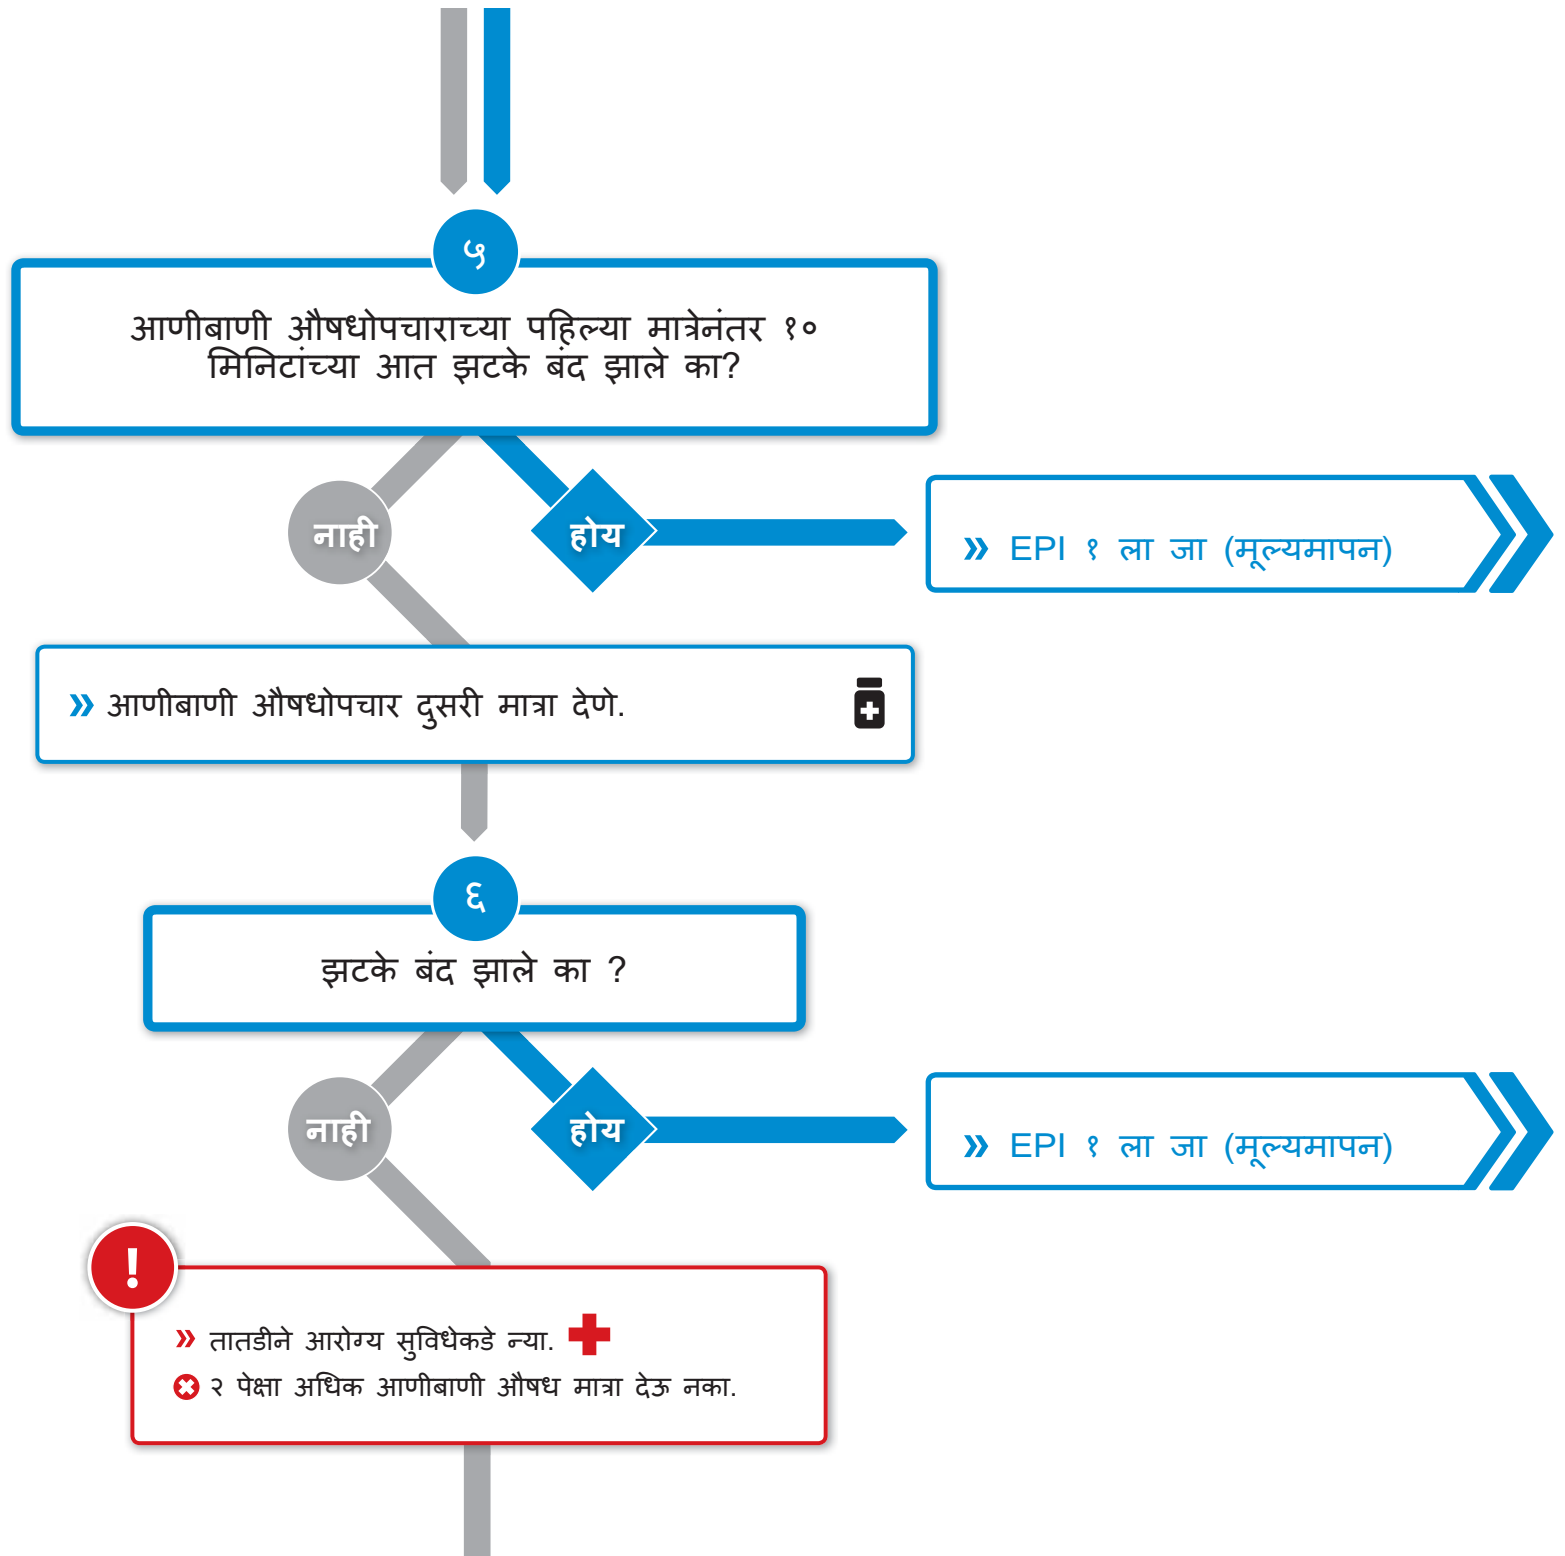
५

आणीबाणी औषधोपचाराच्या पहिल्या मात्रेनंतर १० मिनिटांच्या आत झटके बंद झाले का?

नाही

होय

» EPI १ ला जा (मूल्यमापन)

» आणीबाणी औषधोपचार दुसरी मात्रा देणे.

६

झटके बंद झाले का ?

नाही

होय

» EPI १ ला जा (मूल्यमापन)

!

» तातडीने आरोग्य सुविधेकडे न्या.

२ पेक्षा अधिक आणीबाणी औषध मात्रा देऊ नका.